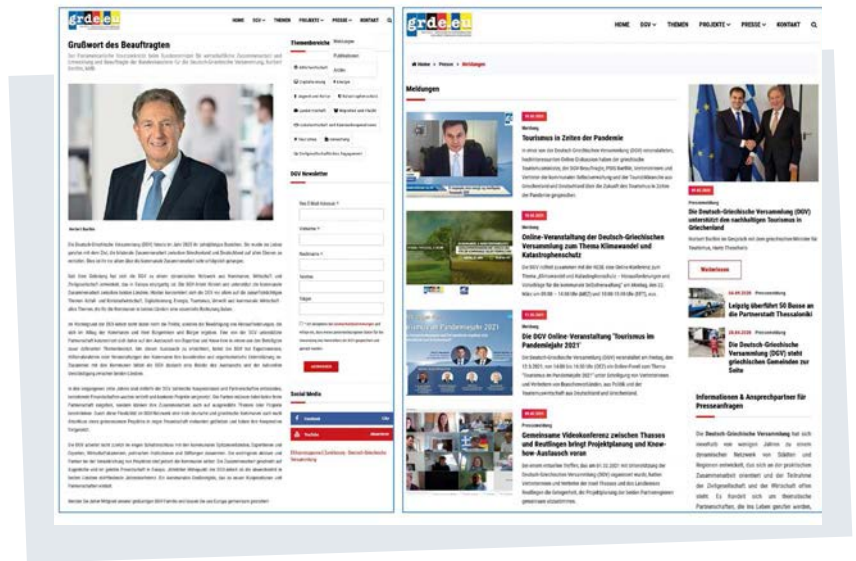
grde.eu

HOME DGV THEMEN PROJEKTE PRESSE KONTAKT

Grußwort des Beauftragten

Themenbereiche

Meldungen

Publikationen

Archiv

DGV Newsletter

Ihre E-Mail-Adresse *

Vorname *

Nachname *

Social Media

Facebook

YouTube

grde.eu

HOME DGV THEMEN PROJEKTE PRESSE KONTAKT

Home > Presse > Meldungen

Meldungen

Werbung

Tourismus in Zeiten der Pandemie

Werbung

Online-Veranstaltung der Deutsch-Griechischen Versammlung zum Thema Klimawandel und Katastrophenschutz

Werbung

Die DGV Online-Veranstaltung 'Tourismus im Pandemiejahr 2021'

Pressemitteilung

Gemeinsame Videokonferenz zwischen Thassos und Reutlingen bringt Projektplanung und Know-how-Austausch voran

Pressemitteilung

Die Deutsch-Griechische Versammlung (DGV) unterstützt den nachhaltigen Tourismus in Griechenland

Weiterlesen

Pressemitteilung

Leipzig überführt 50 Busse an die Partnerstadt Thessaloniki

Pressemitteilung

Die Deutsch-Griechische Versammlung (DGV) steht griechischen Gemeinden zur Seite

Informationen & Ansprechpartner für Presseanfragen

Die Deutsch-Griechische Versammlung hat sich innerhalb von wenigen Jahren zu einem dynamischen Netzwerk von Städten und Regionen entwickelt, das sich an der praktischen Zusammenarbeit orientiert und die Teilnahme der Zivilgesellschaft und der Wirtschaft offen steht. Es handelt sich um thematische Partnerschaften, die das Leben gerecht werden,